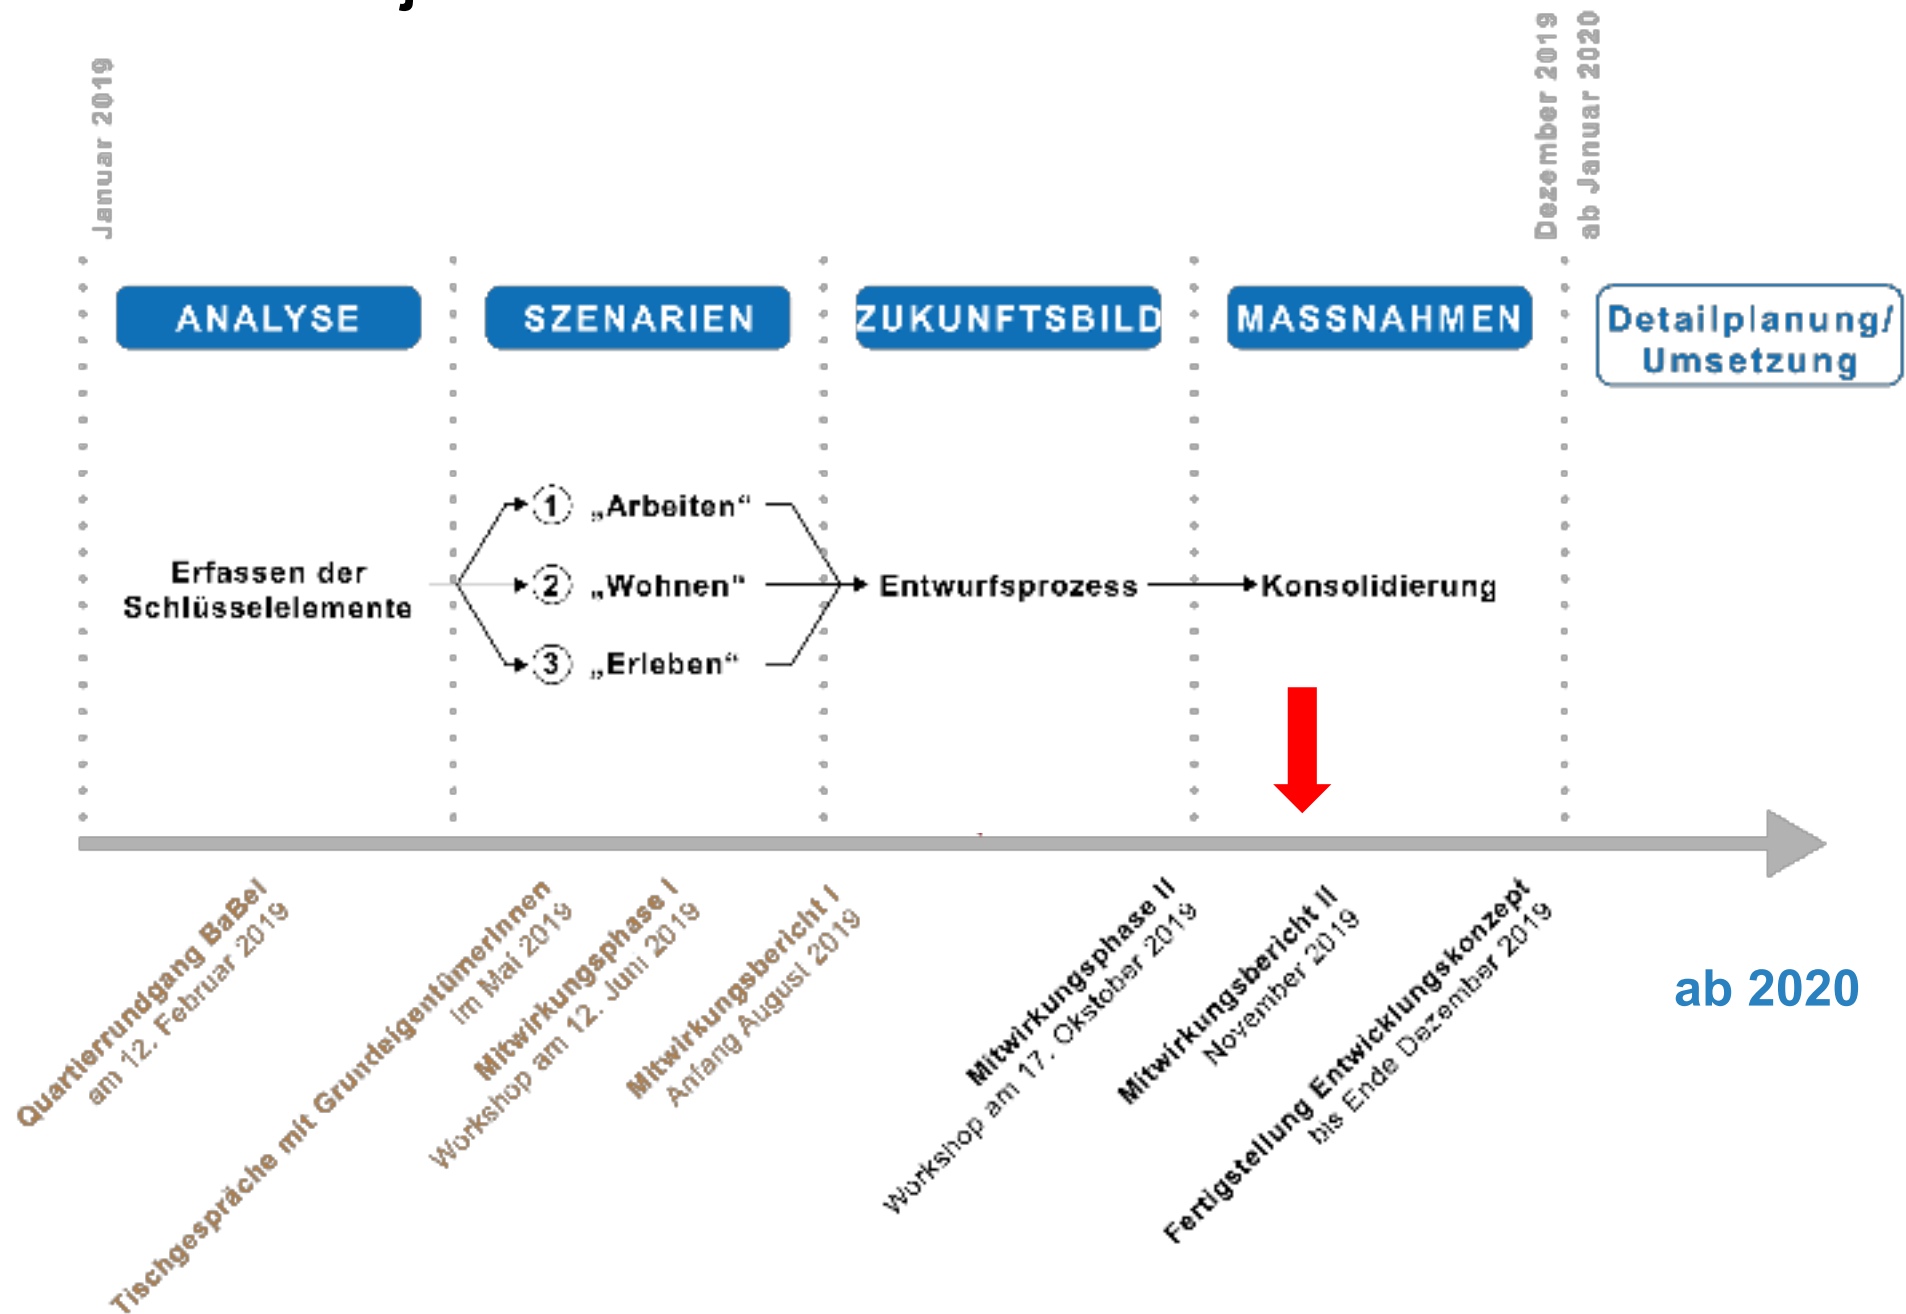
Januar 2019

Dezember 2019
ab Januar 2020

ANALYSE

SZENARIEN

ZUKUNFTSBILD

MASSNAHMEN

Detailplanung/ Umsetzung

Erfassen der Schlüsselelemente

1 „Arbeiten“
2 „Wohnen“
3 „Erleben“

Entwurfsprozess

Konsolidierung

Quartierrundgang BaBel
am 12. Februar 2019

Tischgespräche mit GrundeigentümerInnen
im Mai 2019

Mitwirkungsphase I
Workshop am 12. Juni 2019

Mitwirkungsbericht I
Anfang August 2019

Mitwirkungsphase II
Workshop am 17. Okstober 2019

Mitwirkungsbericht II
November 2019

Fertigstellung Entwicklungskonzept
bis Ende Dezember 2019

ab 2020